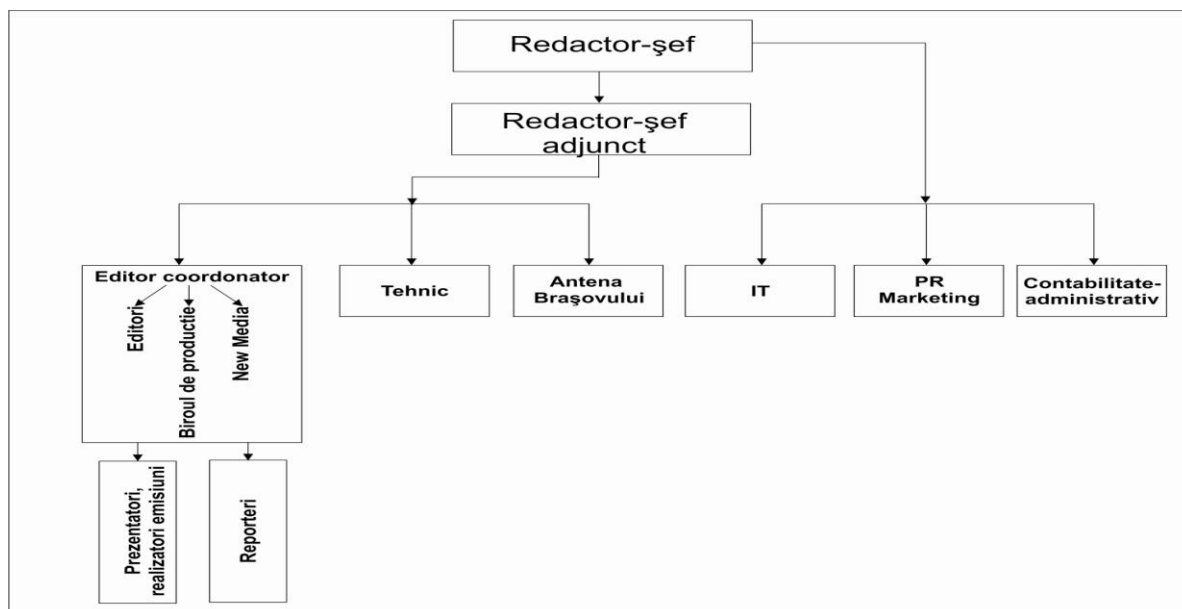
Redactor-şef

Redactor-şef adjunct

Editor coordonator

Editori

Biroul de productie

New Media

Tehnic

Antena Braşovului

IT

PR Marketing

Contabilitate-administrativ

Prezentatori, realizatori emisiuni

Reporteri